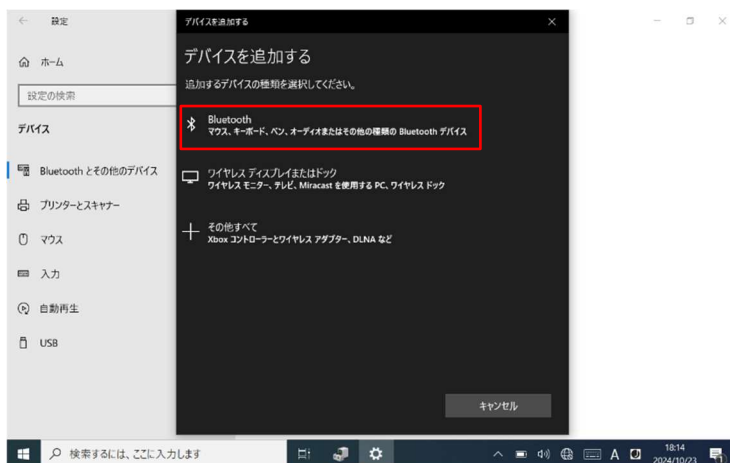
← 設定

ホーム

設定の検索

デバイス

Bluetooth とその他のデバイス

プリンターとスキャナー

マウス

入力

自動再生

USB

デバイスを追加する

デバイスを追加する

追加するデバイスの種類を選択してください。

Bluetooth
マウス、キーボード、ペン、オーディオまたはその他の種類の Bluetooth デバイス

ワイヤレス ディスプレイまたはドック
ワイヤレス モニター、テレビ、Miracast を使用する PC、ワイヤレス ドック

その他すべて
Xbox コントローラーとワイヤレス アダプター、DLNA など

キャンセル

検索するには、ここに入力します

A

18:14
2024/10/23